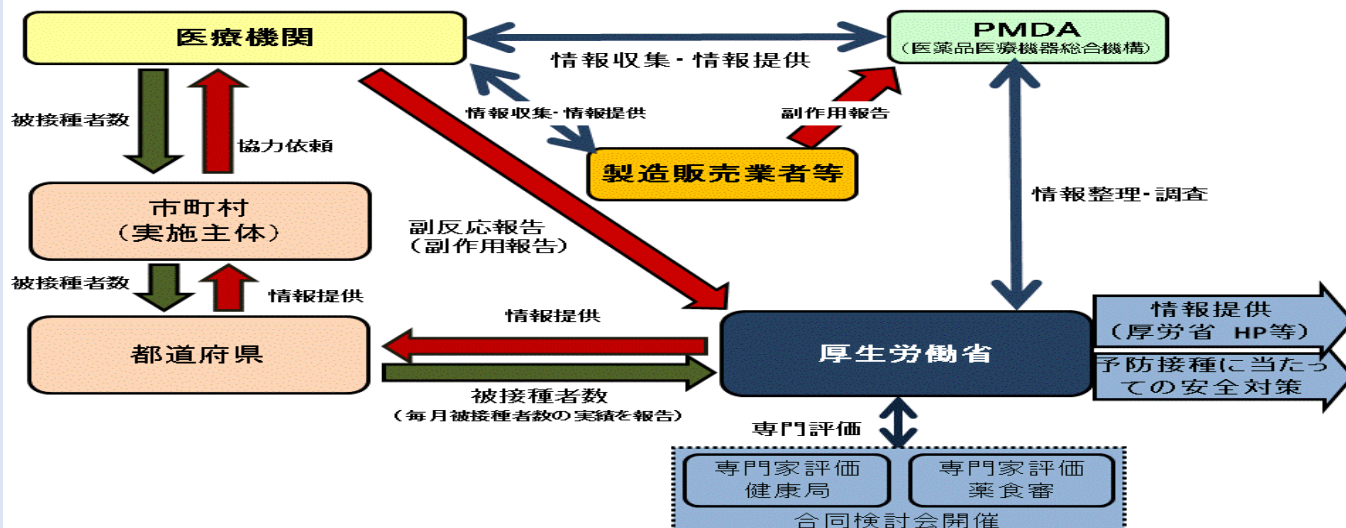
医療機関

PMDA
(医薬品医療機器総合機構)

情報収集・情報提供

情報収集・情報提供

副作用報告

被接種者数

協力依頼

製造販売業者等

情報整理・調査

市町村
(実施主体)

副反応報告
(副作用報告)

被接種者数

情報提供

都道府県

情報提供

厚生労働省

情報提供
(厚労省 HP等)

予防接種に当たっての安全対策

被接種者数
(毎月被接種者数の実績を報告)

専門評価

専門家評価
健康局

専門家評価
薬食審

合同検討会開催